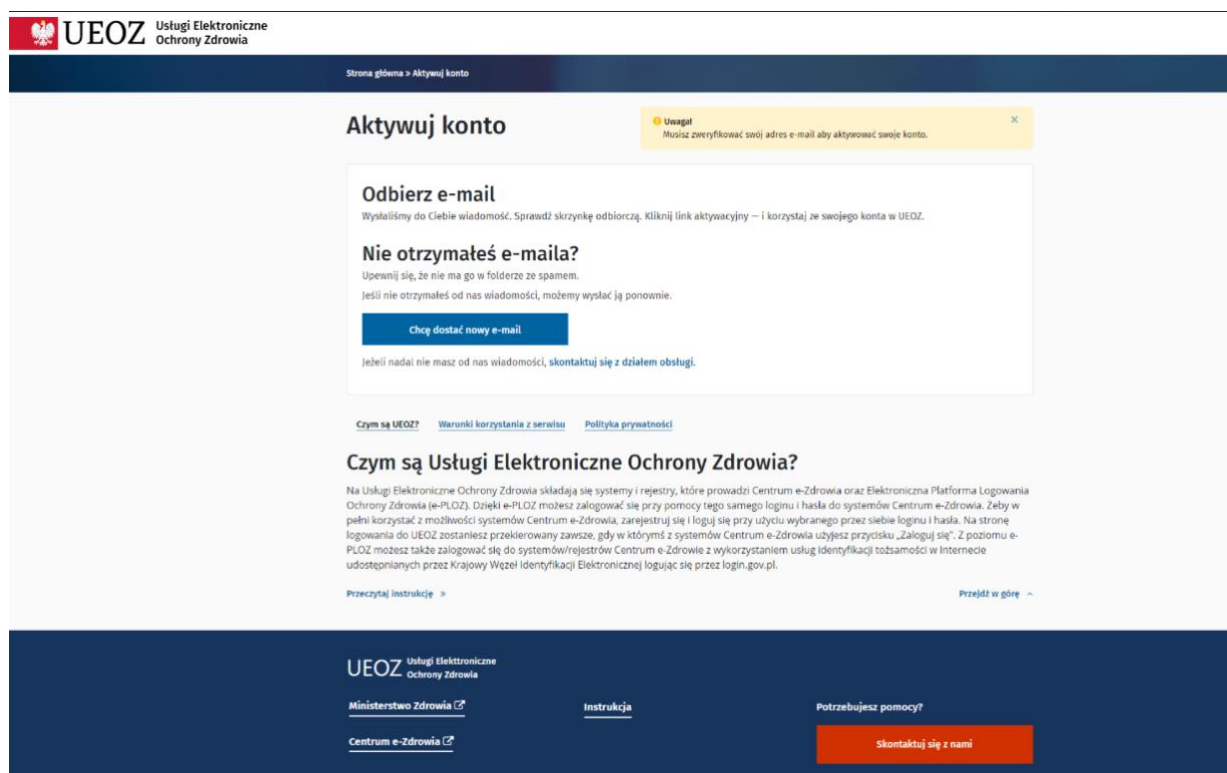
UEOZ Usługi Elektroniczne Ochrony Zdrowia

Strona główna > Aktywuj konto

Aktywuj konto

Uwaga!
Musisz zweryfikować swój adres e-mail aby aktywować swoje konto.

×

Odbierz e-mail

Wysłaliśmy do Ciebie wiadomość. Sprawdź skrzynkę odbiorczą. Kliknij link aktywacyjny — i korzystaj ze swojego konta w UEOZ.

Nie otrzymałeś e-maila?

Upewnij się, że nie ma go w folderze ze spamem.

Jeśli nie otrzymałeś od nas wiadomości, możemy wysłać ją ponownie.

Chcę dostać nowy e-mail

Jeżeli nadal nie masz od nas wiadomości, skontaktuj się z działem obsługi.

Czym są UEOZ? Warunki korzystania z serwisu Polityka prywatności

Czym są Usługi Elektroniczne Ochrony Zdrowia?

Na Usługi Elektroniczne Ochrony Zdrowia składają się systemy i rejestry, które prowadzi Centrum e-Zdrowia oraz Elektroniczna Platforma Logowania Ochrony Zdrowia (e-PLOZ). Dzięki e-PLOZ możesz zalogować się przy pomocy tego samego loginu i hasła do systemów Centrum e-Zdrowia. Żeby w pełni korzystać z możliwości systemów Centrum e-Zdrowia, zarejestruj się i loguj się przy użyciu wybranego przez siebie loginu i hasła. Na stronę logowania do UEOZ zostaniesz przekierowany zawsze, gdy w którymś z systemów Centrum e-Zdrowia użyjesz przycisku „Zaloguj się". Z poziomu e-PLOZ możesz także zalogować się do systemów/rejestrów Centrum e-Zdrowie z wykorzystaniem usług identyfikacji tożsamości w Internecie udostępnianych przez Krajowy Węzeł Identyfikacji Elektronicznej logując się przez login.gov.pl.

Przeczytaj instrukcję »

Przejdź w górę ^

UEOZ Usługi Elekttroniczne Ochrony Zdrowia

Ministerstwo Zdrowia

Instrukcja

Potrzebujesz pomocy?

Centrum e-Zdrowia

Skontaktuj się z nami